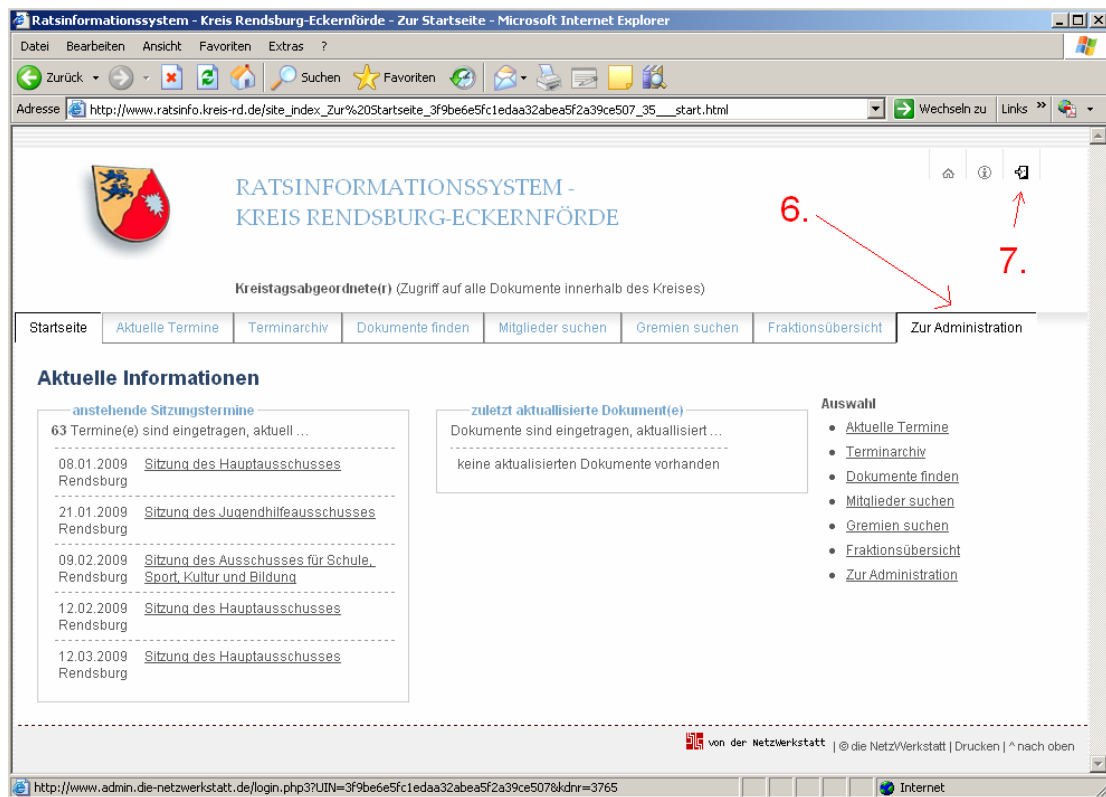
Ratsinformationssystem - Kreis Rendsburg-Eckernförde - Zur Startseite - Microsoft Internet Explorer

Datei Bearbeiten Ansicht Favoriten Extras ?

Zurück Suchen Favoriten

Adresse http://www.ratsinfo.kreis-rd.de/site_index_Zur%20Startseite_3f9be6e5fc1edaa32abea5f2a39ce507_35___start.html Wechseln zu Links

RATSINFORMATIONSSYSTEM - KREIS RENDSBURG-ECKERNFÖRDE

6.

7.

Kreistagsabgeordnete(r) (Zugriff auf alle Dokumente innerhalb des Kreises)

| Startseite | Aktuelle Termine | Terminarchiv | Dokumente finden | Mitglieder suchen | Gremien suchen | Fraktionsübersicht | Zur Administration |
|---|---|---|---|---|---|---|---|

Aktuelle Informationen

anstehende Sitzungstermine

63 Termine(e) sind eingetragen, aktuell ...

08.01.2009 Rendsburg Sitzung des Hauptausschusses

21.01.2009 Rendsburg Sitzung des Jugendhilfeausschusses

09.02.2009 Rendsburg Sitzung des Ausschusses für Schule, Sport, Kultur und Bildung

12.02.2009 Rendsburg Sitzung des Hauptausschusses

12.03.2009 Rendsburg Sitzung des Hauptausschusses

zuletzt aktuallisierte Dokument(e)

Dokumente sind eingetragen, aktuallisiert ...

keine aktualisierten Dokumente vorhanden

Auswahl

- Aktuelle Termine
- Terminarchiv
- Dokumente finden
- Mitglieder suchen
- Gremien suchen
- Fraktionsübersicht
- Zur Administration

von der NetzWerkstatt | © die NetzWerkstatt | Drucken | ^ nach oben

http://www.admin.die-netzwerkstatt.de/login.php3?UIN=3f9be6e5fc1edaa32abea5f2a39ce507&kdnr=3765 Internet